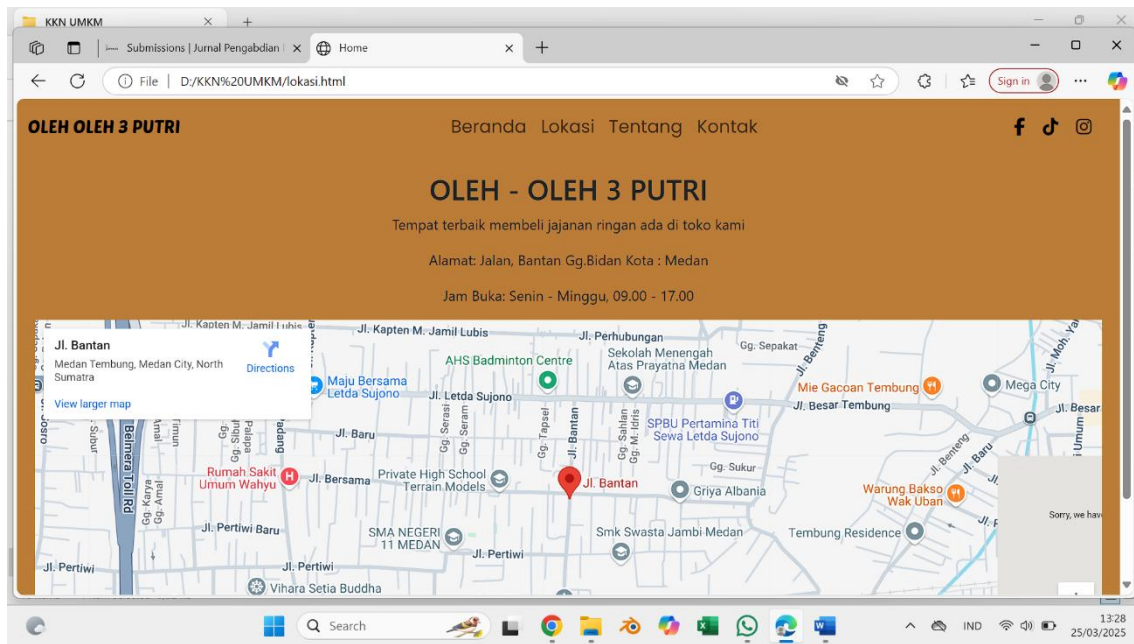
KKN UMKM ×

Submissions | Jurnal Pengabdian ×   Home ×

File | D:/KKN%20UMKM/lokasi.html

Sign in

OLEH OLEH 3 PUTRI

Beranda Lokasi Tentang Kontak

OLEH - OLEH 3 PUTRI

Tempat terbaik membeli jajanan ringan ada di toko kami

Alamat: Jalan, Bantan Gg.Bidan Kota : Medan

Jam Buka: Senin - Minggu, 09.00 - 17.00

Jl. Bantan
Medan Tembung, Medan City, North Sumatra
Directions
View larger map

Jl. Kapten M. Jamil Lubis
Jl. Kapten M. Jamil Lubis
Jl. Perhubungan
Gg. Sepakat
Jl. Benteng
AHS Badminton Centre
Sekolah Menengah Atas Prayatna Medan
Mie Gacoan Tembung
Mega City
Maju Bersama Letda Sujono
Jl. Letda Sujono
SPBU Pertamina Titi Sewa Letda Sujono
Jl. Besar Tembung
Jl. Besar
Jl. Baru
Gg. Serasi
Gg. Seram
Gg. Tapsel
Jl. Bantan
Gg. Sahlan
Gg. M. Idris
Jl. Baru
Gg. Sukur
Belmera Toll Rd
Rumah Sakit Umum Wahyu
Jl. Bersama
Private High School Terrain Models
Jl. Bantan
Griya Albania
Warung Bakso Wak Uban
Gg. Karya
Gg. Amal
Jl. Pertiwi Baru
SMA NEGERI 11 MEDAN
Jl. Pertiwi
Smk Swasta Jambi Medan
Tembung Residence
Jl. Pertiwi
Jl. Pertiwi
Vihara Setia Buddha
Sorry, we hav

Search
IND
13:28
25/03/2025